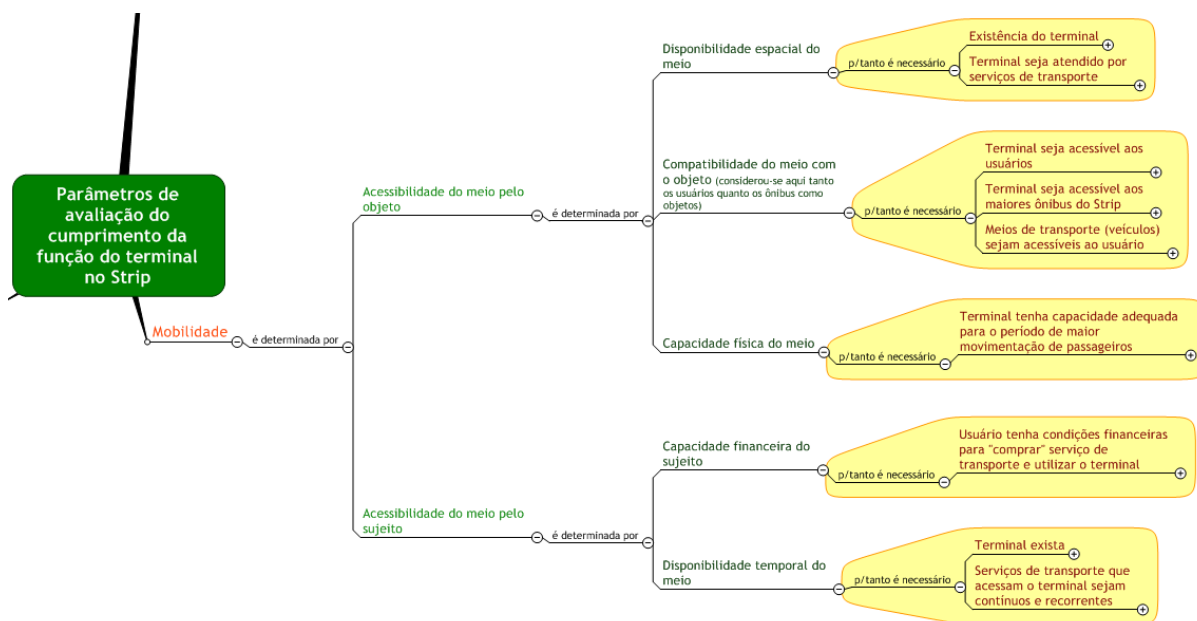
Parâmetros de avaliação do cumprimento da função do terminal no Strip

Mobilidade

é determinada por

Acessibilidade do meio pelo objeto

é determinada por

Disponibilidade espacial do meio

p/tanto é necessário

Existência do terminal

Terminal seja atendido por serviços de transporte

Compatibilidade do meio com o objeto (considerou-se aqui tanto os usuários quanto os ônibus como objetos)

p/tanto é necessário

Terminal seja acessível aos usuários

Terminal seja acessível aos maiores ônibus do Strip

Meios de transporte (veículos) sejam acessíveis ao usuário

Capacidade física do meio

p/tanto é necessário

Terminal tenha capacidade adequada para o período de maior movimentação de passageiros

Acessibilidade do meio pelo sujeito

é determinada por

Capacidade financeira do sujeito

p/tanto é necessário

Usuário tenha condições financeiras para "comprar" serviço de transporte e utilizar o terminal

Disponibilidade temporal do meio

p/tanto é necessário

Terminal exista

Serviços de transporte que acessam o terminal sejam contínuos e recorrentes